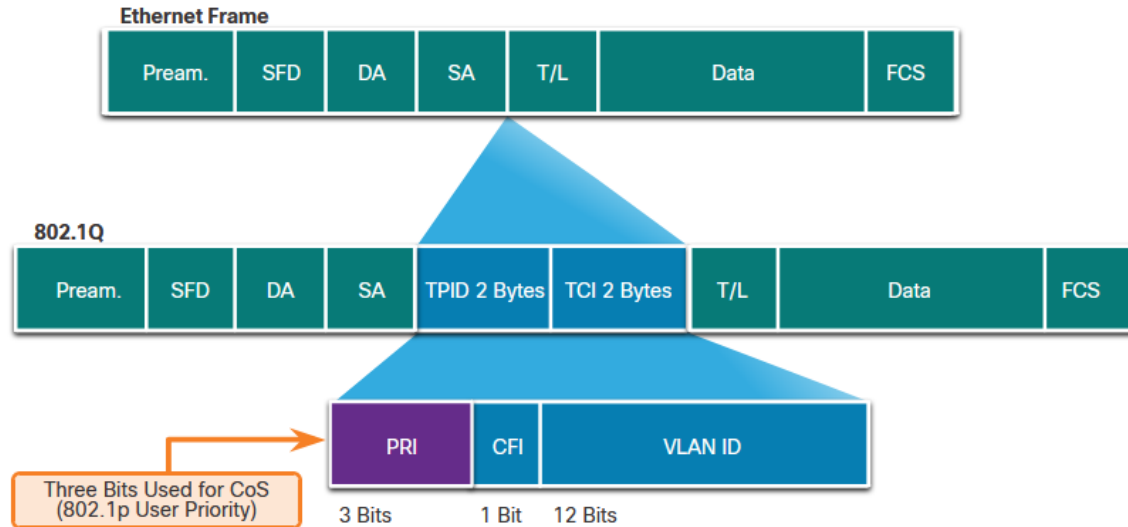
Ethernet Frame

| Pream. | SFD | DA | SA | T/L | Data | FCS |
|---|---|---|---|---|---|---|

802.1Q

| Pream. | SFD | DA | SA | TPID 2 Bytes | TCI 2 Bytes | T/L | Data | FCS |
|---|---|---|---|---|---|---|---|---|

| PRI | CFI | VLAN ID |
|---|---|---|
| 3 Bits | 1 Bit | 12 Bits |

Three Bits Used for CoS (802.1p User Priority)